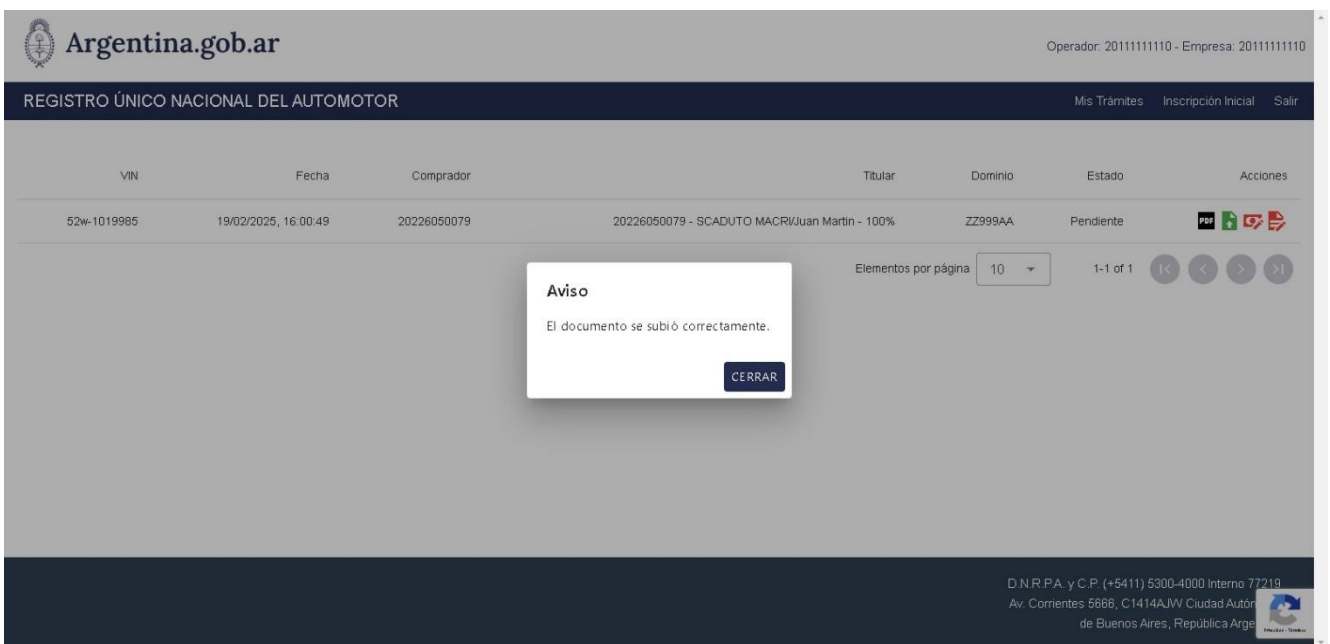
Argentina.gob.ar

Operador: 20111111110 - Empresa: 20111111110

REGISTRO ÚNICO NACIONAL DEL AUTOMOTOR

Mis Trámites Inscripción Inicial Salir

| VIN | Fecha | Comprador | Titular | Dominio | Estado | Acciones |
|---|---|---|---|---|---|---|
| 52w-1019985 | 19/02/2025, 16:00:49 | 20226050079 | 20226050079 - SCADUTO MACRI/Juan Martin - 100% | ZZ999AA | Pendiente | PDF |

Elementos por página 10

1-1 of 1

Aviso

El documento se subió correctamente.

CERRAR

D.N.R.P.A. y C.P. (+5411) 5300-4000 Interno 77219
Av. Corrientes 5666, C1414AJW Ciudad Autón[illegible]
de Buenos Aires, República Arge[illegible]